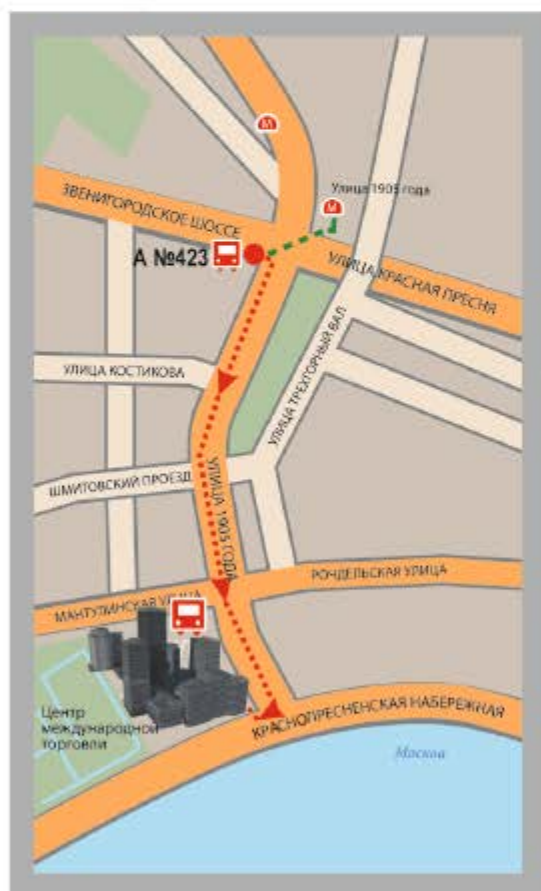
М
М
Улица 1905 года
ЗВЕНИГОРОДСКОЕ ШОССЕ
А №423
УЛИЦА КРАСНАЯ ПРЕСНЯ
УЛИЦА КОСТИКОВА
УЛИЦА ТРЕХГОРНЫЙ ВАЛ
ШМИТОВСКИЙ ПРОЕЗД
УЛИЦА 1905 ГОДА
РОЧДЕЛЬСКАЯ УЛИЦА
МАНТУЛИНСКАЯ УЛИЦА
Центр международной торговли
КРАСНОПРЕСНЕНСКАЯ НАБЕРЕЖНАЯ
Москва